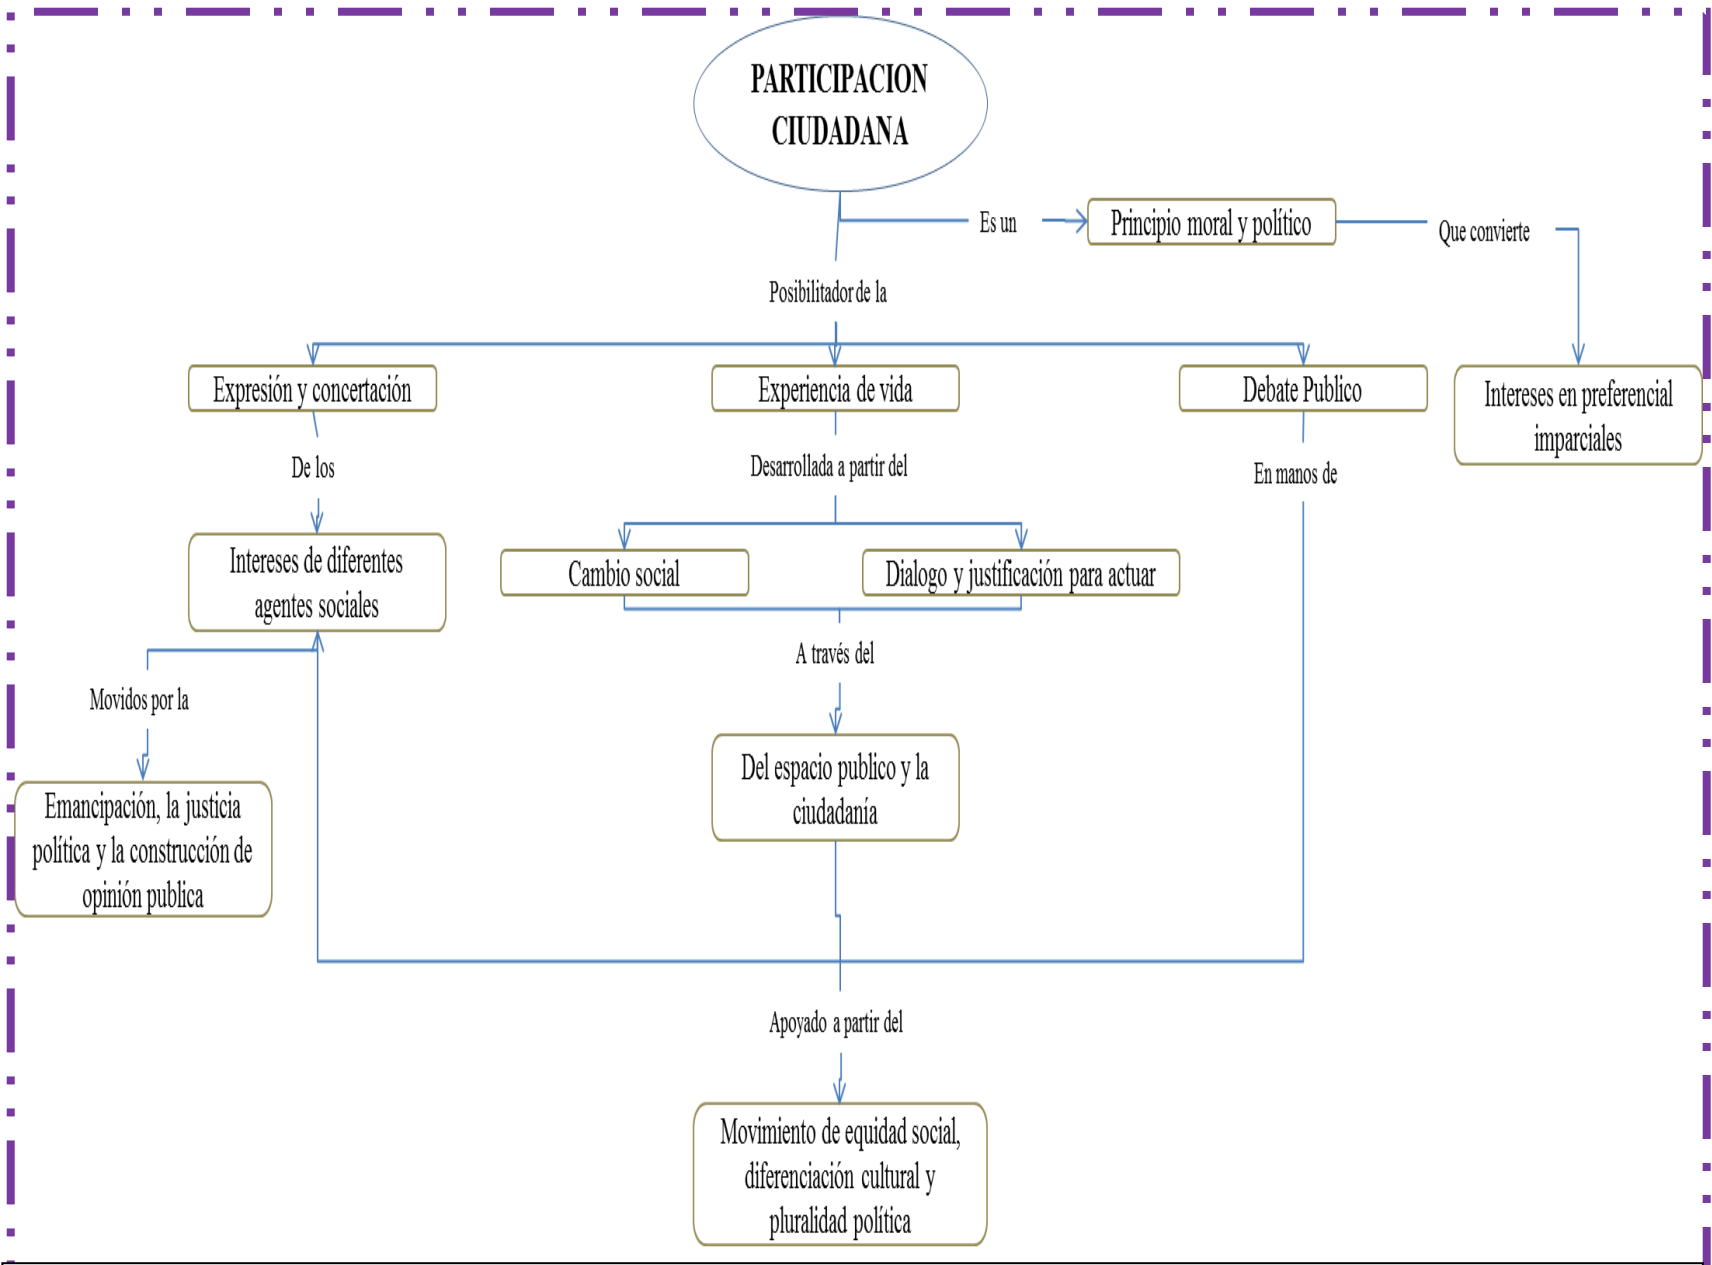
PARTICIPACION CIUDADANA

Es un

Principio moral y político

Que convierte

Intereses en preferencial imparciales

Posibilitador de la

Expresión y concertación

Experiencia de vida

Debate Publico

De los

Desarrollada a partir del

En manos de

Intereses de diferentes agentes sociales

Cambio social

Dialogo y justificación para actuar

Movidos por la

A través del

Emancipación, la justicia política y la construcción de opinión publica

Del espacio publico y la ciudadanía

Apoyado a partir del

Movimiento de equidad social, diferenciación cultural y pluralidad política